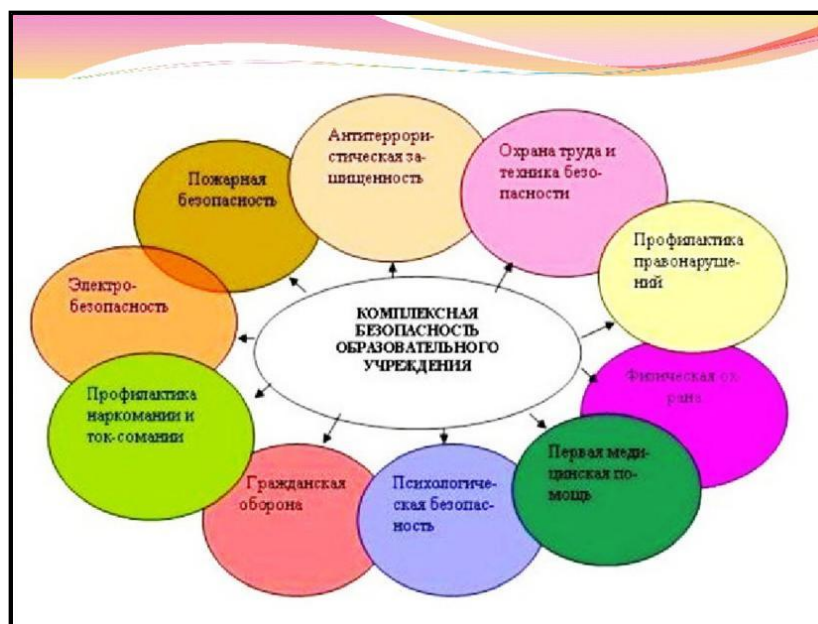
КОМПЛЕКСНАЯ БЕЗОПАСНОСТЬ ОБРАЗОВАТЕЛЬНОГО УЧРЕЖДЕНИЯ

Пожарная безопасность

Антитеррористическая защищенность

Охрана труда и техника безопасности

Профилактика правонарушений

Электробезопасность

Физическая охрана

Профилактика наркомании и ток-сомании

Первая медицинская помощь

Гражданская оборона

Психологическая безопасность